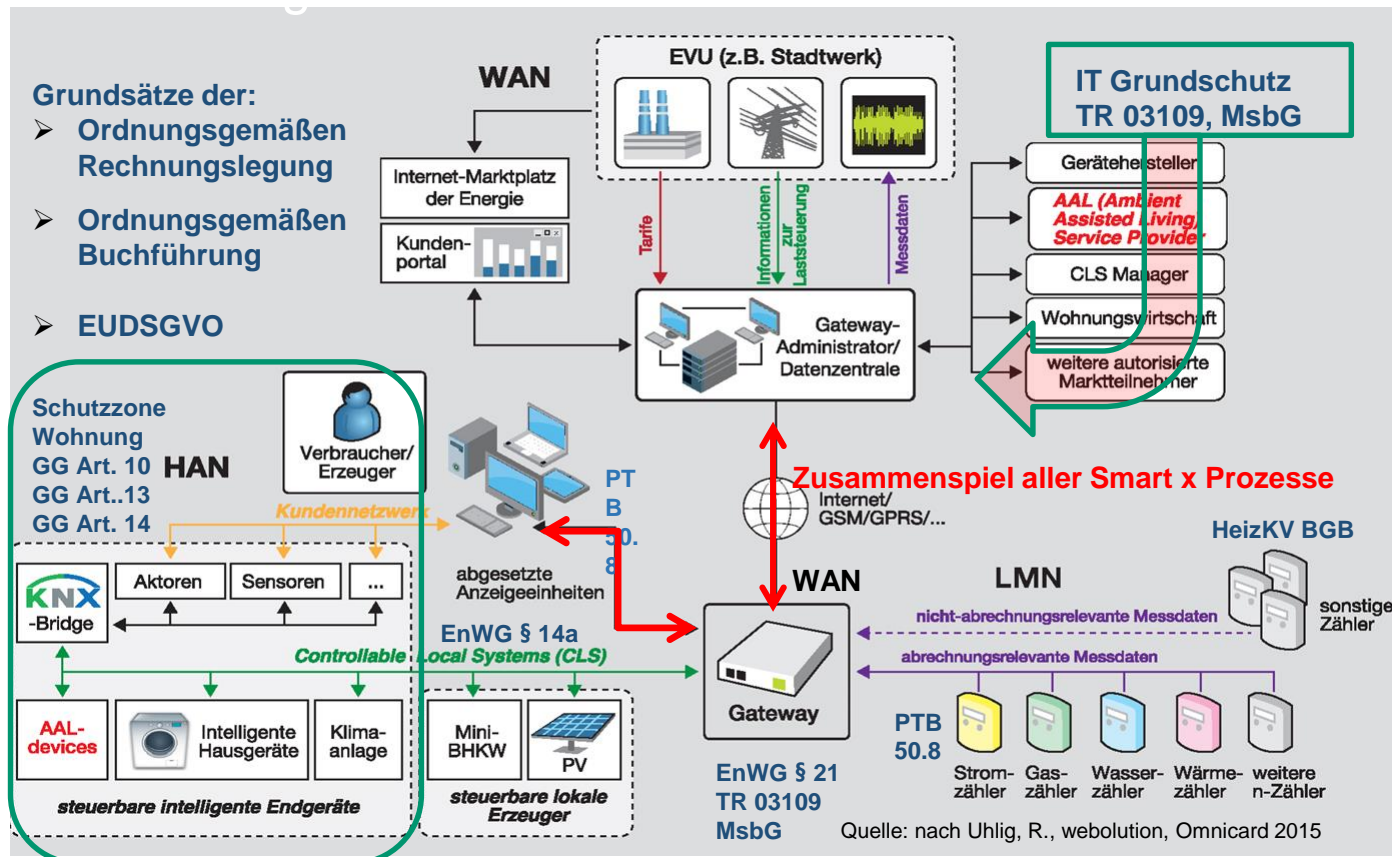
Grundsätze der:
➢ Ordnungsgemäßen Rechnungslegung
➢ Ordnungsgemäßen Buchführung
➢ EUDSGVO

WAN

EVU (z.B. Stadtwerk)

IT Grundschutz
TR 03109, MsbG

Internet-Marktplatz der Energie

Kunden-portal

Tarife

Informationen zur Laststeuerung

Messdaten

Gerätehersteller

AAL (Ambient Assisted Living) Service Provider

CLS Manager

Wohnungswirtschaft

weitere autorisierte Marktteilnehmer

Gateway-Administrator/ Datenzentrale

Schutzzone Wohnung
GG Art. 10
GG Art..13
GG Art. 14

HAN

Verbraucher/ Erzeuger

PT B 50. 8

Zusammenspiel aller Smart x Prozesse

Internet/ GSM/GPRS/...

Kundennetzwerk

KNX -Bridge

Aktoren

Sensoren

...

abgesetzte Anzeigeeinheiten

WAN

LMN

HeizKV BGB

sonstige Zähler

nicht-abrechnungsrelevante Messdaten

EnWG § 14a

Controllable Local Systems (CLS)

abrechnungsrelevante Messdaten

Gateway

AAL-devices

Intelligente Hausgeräte

Klima-anlage

Mini-BHKW

PV

PTB 50.8

steuerbare intelligente Endgeräte

steuerbare lokale Erzeuger

EnWG § 21
TR 03109
MsbG

Strom-zähler

Gas-zähler

Wasser-zähler

Wärme-zähler

weitere n-Zähler

Quelle: nach Uhlig, R., webolution, Omnicard 2015